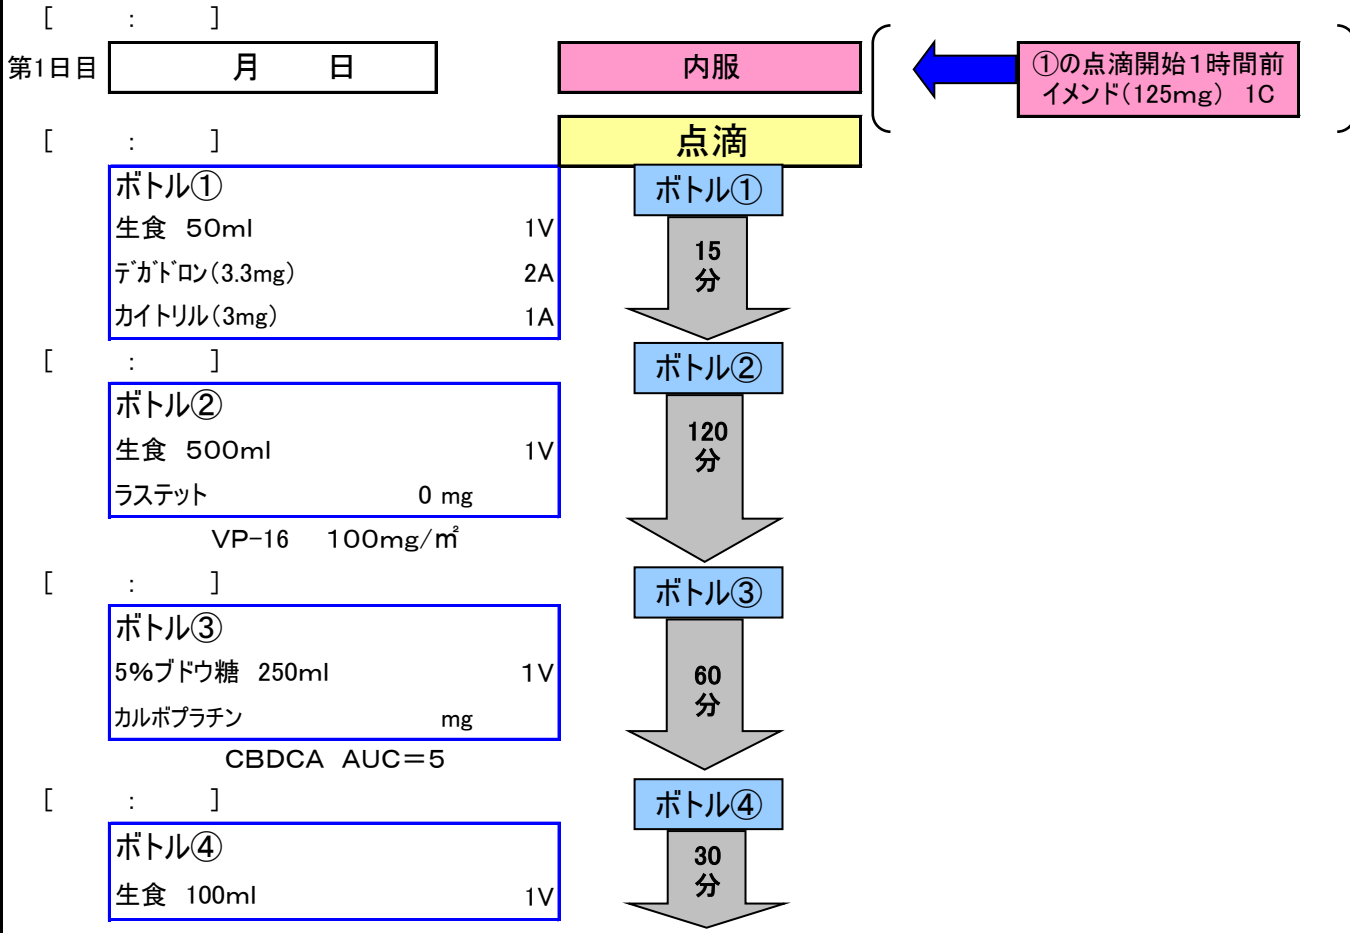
[ : ]

第1日目 月 日

内服

①の点滴開始1時間前 イメンド(125mg) 1C

[ : ]

点滴

ボトル①
生食 50ml 1V
デガドロン(3.3mg) 2A
カイトリル(3mg) 1A

ボトル①

15分

[ : ]

ボトル②
生食 500ml 1V
ラステット 0 mg

VP-16 100mg/㎡

ボトル②

120分

[ : ]

ボトル③
5%ブドウ糖 250ml 1V
カルボプラチン mg

CBDCA AUC=5

ボトル③

60分

[ : ]

ボトル④
生食 100ml 1V

ボトル④

30分